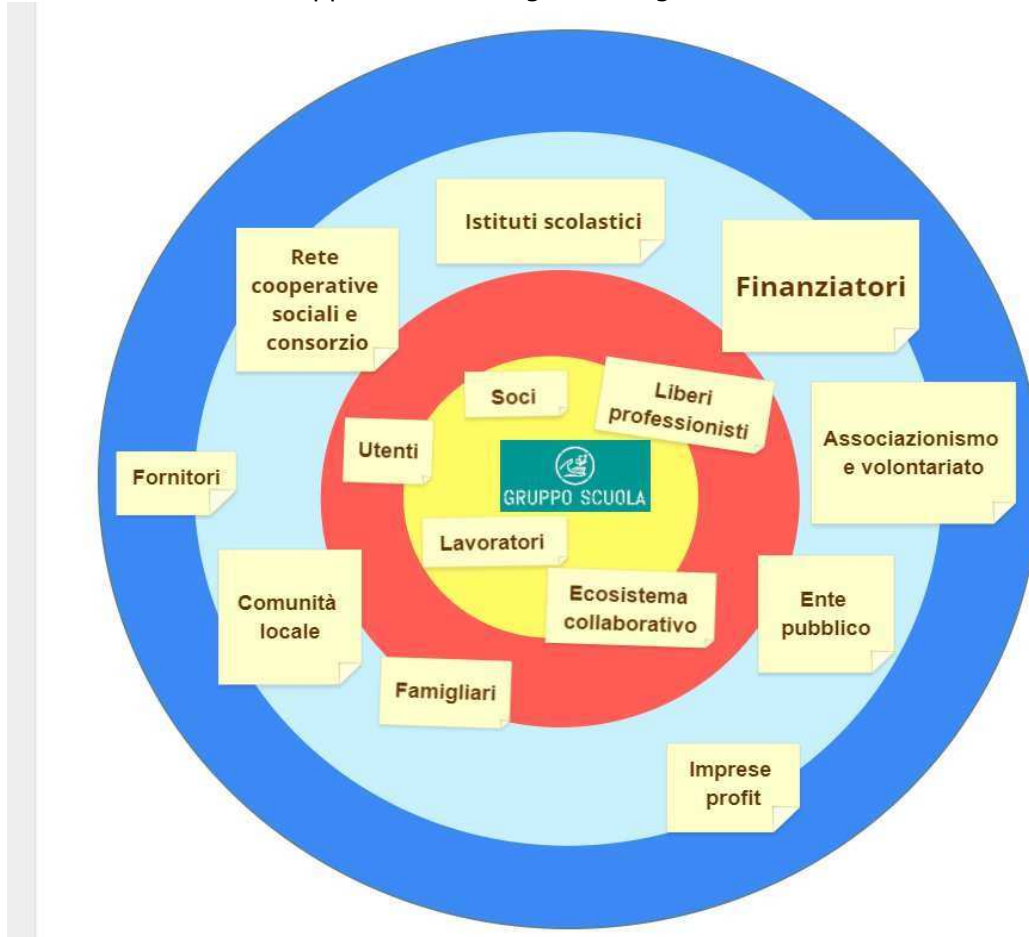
Istituti scolastici

Rete cooperative sociali e consorzio

Finanziatori

Soci

Liberi professionisti

Utenti

GRUPPO SCUOLA

Associazionismo e volontariato

Fornitori

Lavoratori

Ecosistema collaborativo

Ente pubblico

Comunità locale

Famigliari

Imprese profit